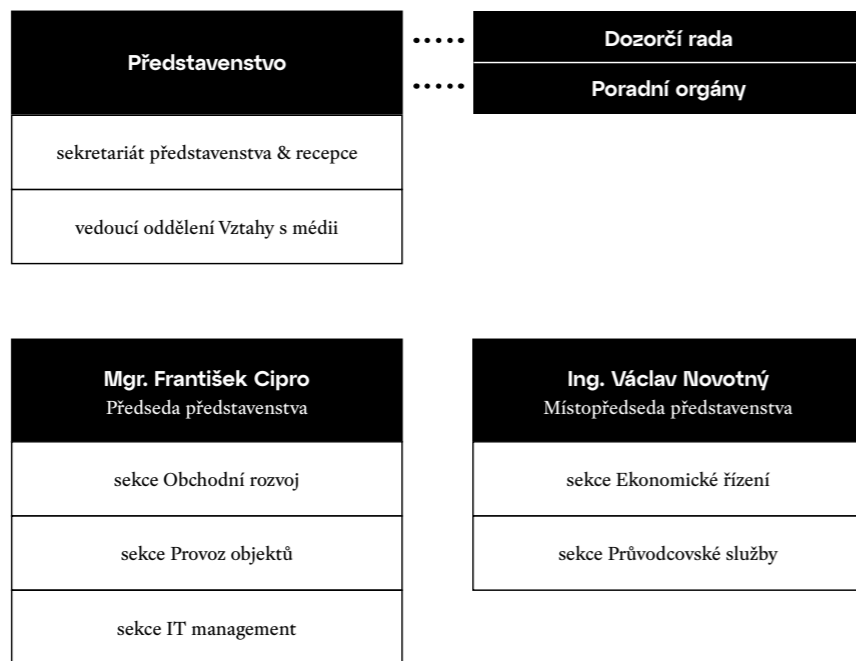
Představenstvo

sekretariát představenstva & recepce

vedoucí oddělení Vztahy s médii

Dozorčí rada

Poradní orgány

Mgr. František Cipro
Předseda představenstva

sekce Obchodní rozvoj

sekce Provoz objektů

sekce IT management

Ing. Václav Novotný
Místopředseda představenstva

sekce Ekonomické řízení

sekce Průvodcovské služby